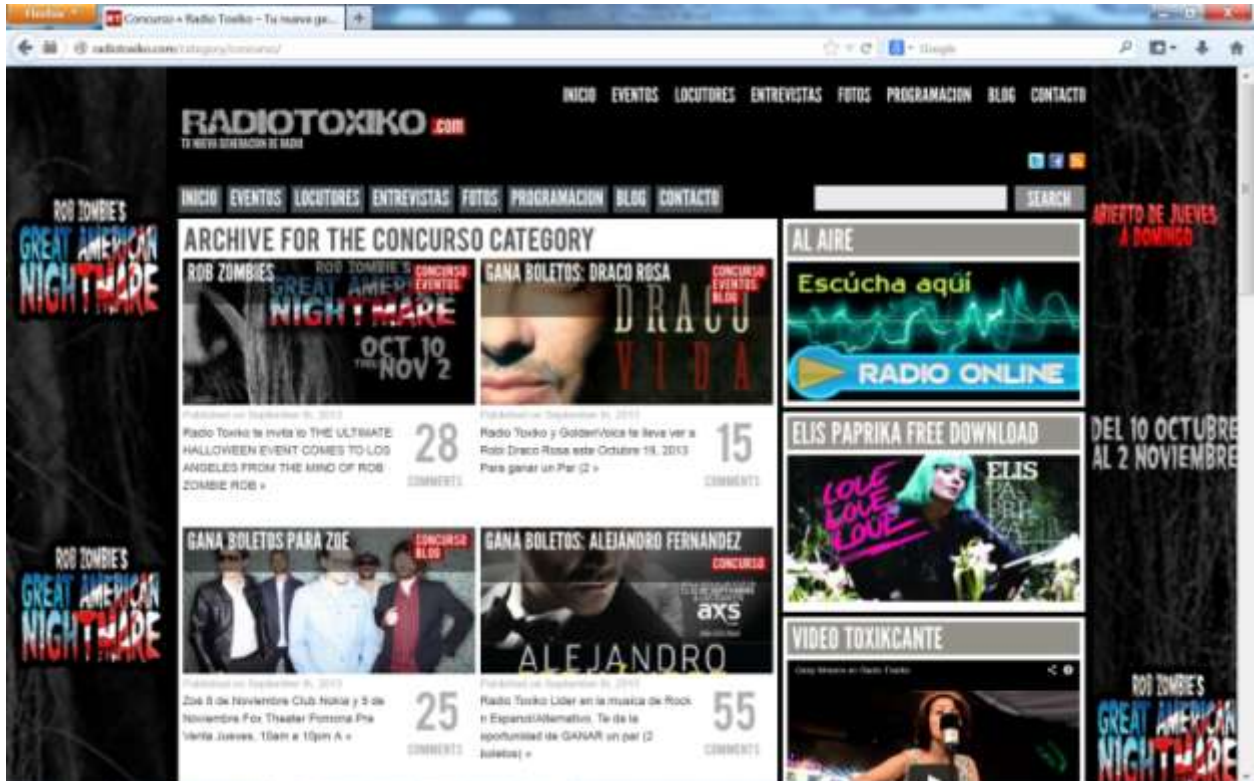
Firefox
Concurso « Radio Toxiko – Tu nueva ge...
radiotoxiko.com/category/concurso/
Google

INICIO EVENTOS LOCUTORES ENTREVISTAS FOTOS PROGRAMACION BLOG CONTACTO

RADIOTOXIKO.com
TU NUEVA GENERACION DE RADIO

INICIO EVENTOS LOCUTORES ENTREVISTAS FOTOS PROGRAMACION BLOG CONTACTO

SEARCH

ROB ZOMBIE'S GREAT AMERICAN NIGHTMARE

ABIERTO DE JUEVES A DOMINGO

ARCHIVE FOR THE CONCURSO CATEGORY

ROB ZOMBIES
CONCURSO EVENTOS
ROB ZOMBIE'S GREAT AMERICAN NIGHTMARE
OCT 10 THRU NOV 2
Published on September 9, 2013
Radio Toxiko te invita lo THE ULTIMATE HALLOWEEN EVENT COMES TO LOS ANGELES FROM THE MIND OF ROB ZOMBIE ROB »
28 COMMENTS

GANA BOLETOS: DRACO ROSA
CONCURSO EVENTOS BLOG
DRACO VIDA
Published on September 9, 2013
Radio Toxiko y GoldenVoice te lleva ver a Robi Draco Rosa este Octubre 19, 2013 Para ganar un Par (2 »
15 COMMENTS

AL AIRE
Escúcha aquí
RADIO ONLINE

ELIS PAPRIKA FREE DOWNLOAD
LOVE LOVE LOVE
ELIS PAPRIKA

DEL 10 OCTUBRE AL 2 NOVIEMBRE

GANA BOLETOS PARA ZOE
CONCURSO BLOG
Published on September 9, 2013
Zoé 8 de Noviembre Club Nokia y 9 de Noviembre Fox Theater Pomona Pre Venta Jueves, 10am a 10pm A »
25 COMMENTS

GANA BOLETOS: ALEJANDRO FERNANDEZ
CONCURSO
axs
ALEJANDRO
Published on September 9, 2013
Radio Toxiko Lider en la musica de Rock n Espanol/Alternativo, Te da la oportunidad de GANAR un par (2 boletos) »
55 COMMENTS

VIDEO TOXIKCANTE
Gaby Moreno en Radio Toxiko

ROB ZOMBIE'S GREAT AMERICAN NIGHTMARE

ROB ZOMBIE'S GREAT AMERICAN NIGHTMARE